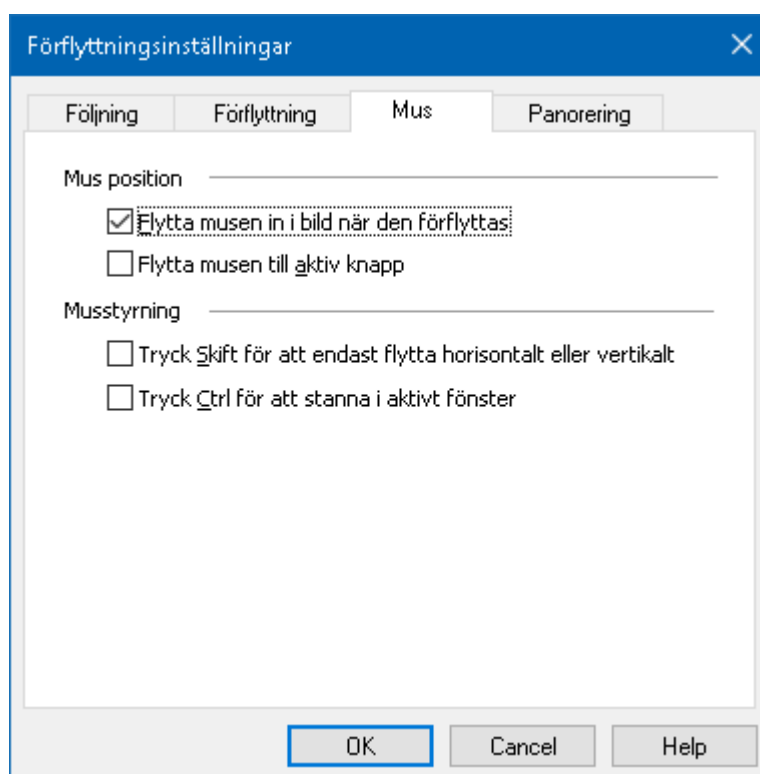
Förflyttningsinställningar

Följning
Förflyttning
Mus
Panorering

Mus position

Flytta musen in i bild när den förflyttas

Flytta musen till aktiv knapp

Musstyrning

Tryck Skift för att endast flytta horisontalt eller vertikalt

Tryck Ctrl för att stanna i aktivt fönster

OK
Cancel
Help